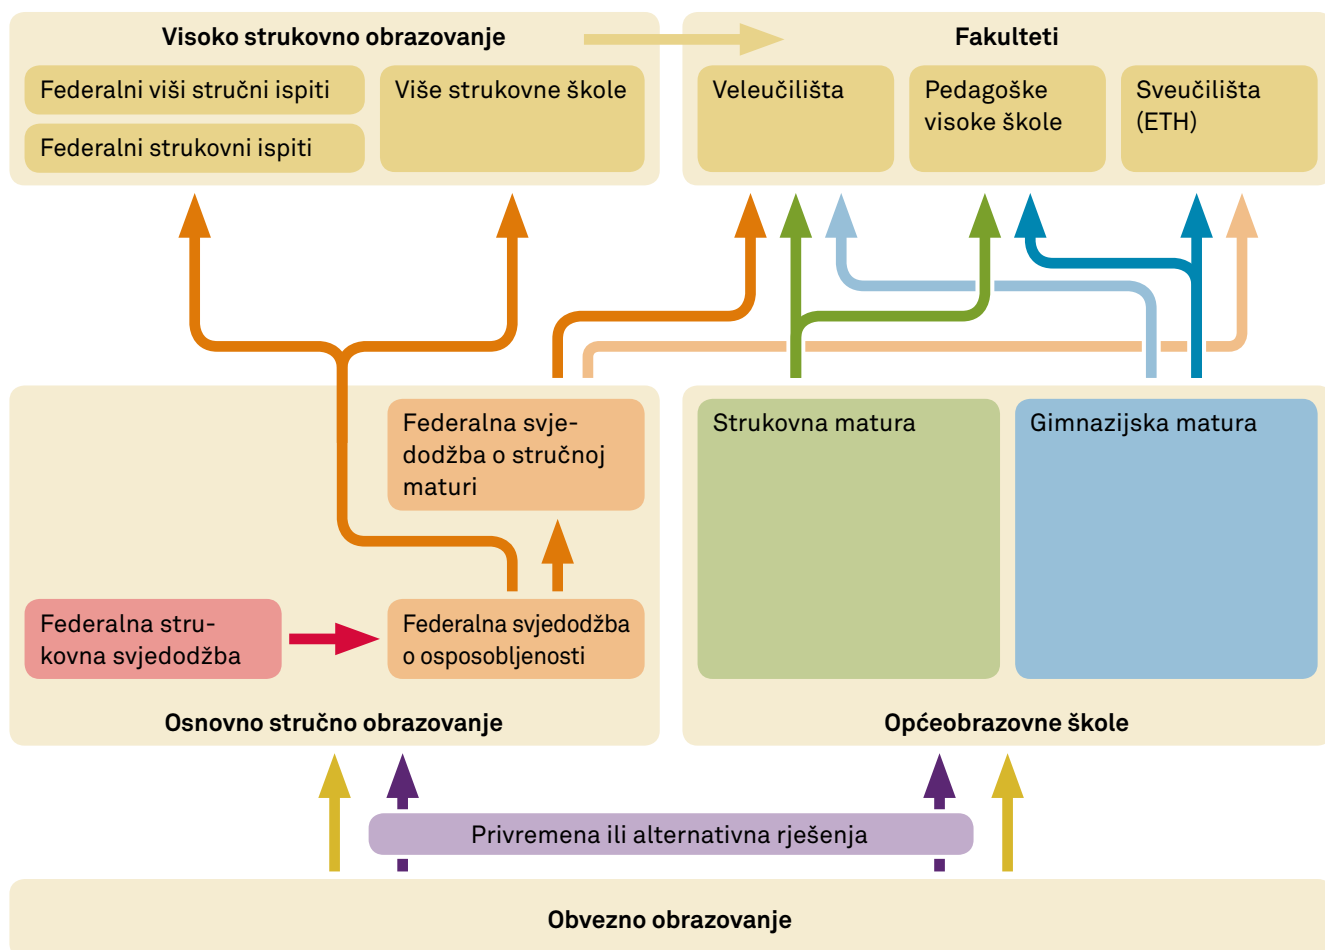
Visoko strukovno obrazovanje

Federalni viši stručni ispiti

Federalni strukovni ispiti

Više strukovne škole

Fakulteti

Veleučilišta

Pedagoške visoke škole

Sveučilišta (ETH)

Federalna svjedodžba o stručnoj maturi

Federalna strukovna svjedodžba

Federalna svjedodžba o osposobljenosti

Osnovno stručno obrazovanje

Strukovna matura

Gimnazijska matura

Općeobrazovne škole

Privremena ili alternativna rješenja

Obvezno obrazovanje